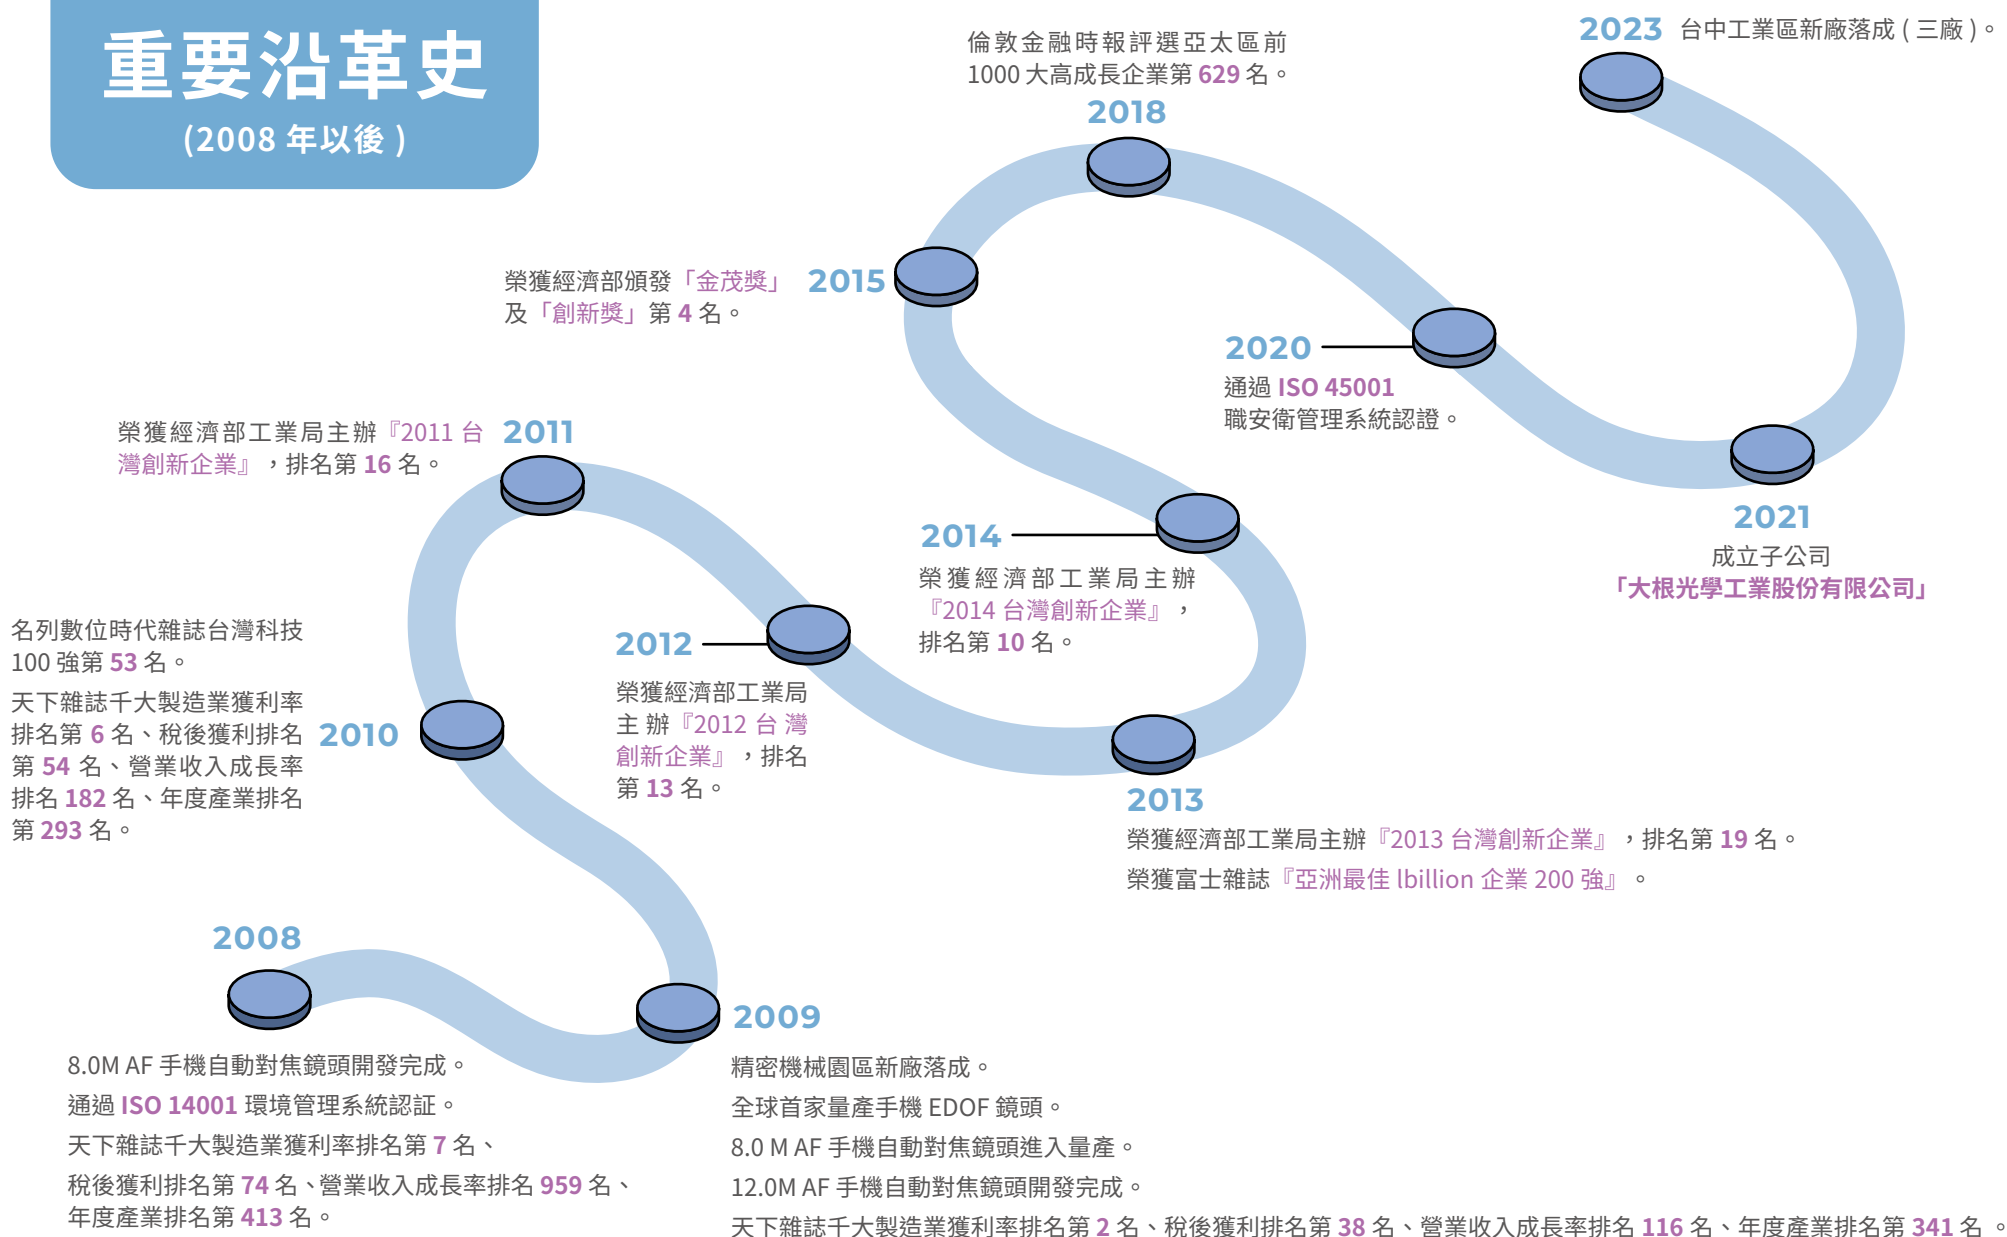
重要沿革史
(2008 年以後 )

2023 台中工業區新廠落成 ( 三廠 )。

倫敦金融時報評選亞太區前 1000 大高成長企業第 629 名。
2018

榮獲經濟部頒發「金茂獎」及「創新獎」第 4 名。
2015

2020
通過 ISO 45001 職安衛管理系統認證。

2021
成立子公司
「大根光學工業股份有限公司」

榮獲經濟部工業局主辦『2011 台灣創新企業』，排名第 16 名。
2011

2014
榮獲經濟部工業局主辦『2014 台灣創新企業』，排名第 10 名。

名列數位時代雜誌台灣科技 100 強第 53 名。
天下雜誌千大製造業獲利率排名第 6 名、稅後獲利排名第 54 名、營業收入成長率排名 182 名、年度產業排名第 293 名。
2010

2012
榮獲經濟部工業局主辦『2012 台灣創新企業』，排名第 13 名。

2013
榮獲經濟部工業局主辦『2013 台灣創新企業』，排名第 19 名。
榮獲富士雜誌『亞洲最佳 lbillion 企業 200 強』。

2008
8.0M AF 手機自動對焦鏡頭開發完成。
通過 ISO 14001 環境管理系統認証。
天下雜誌千大製造業獲利率排名第 7 名、稅後獲利排名第 74 名、營業收入成長率排名 959 名、年度產業排名第 413 名。

2009
精密機械園區新廠落成。
全球首家量產手機 EDOF 鏡頭。
8.0 M AF 手機自動對焦鏡頭進入量產。
12.0M AF 手機自動對焦鏡頭開發完成。
天下雜誌千大製造業獲利率排名第 2 名、稅後獲利排名第 38 名、營業收入成長率排名 116 名、年度產業排名第 341 名。